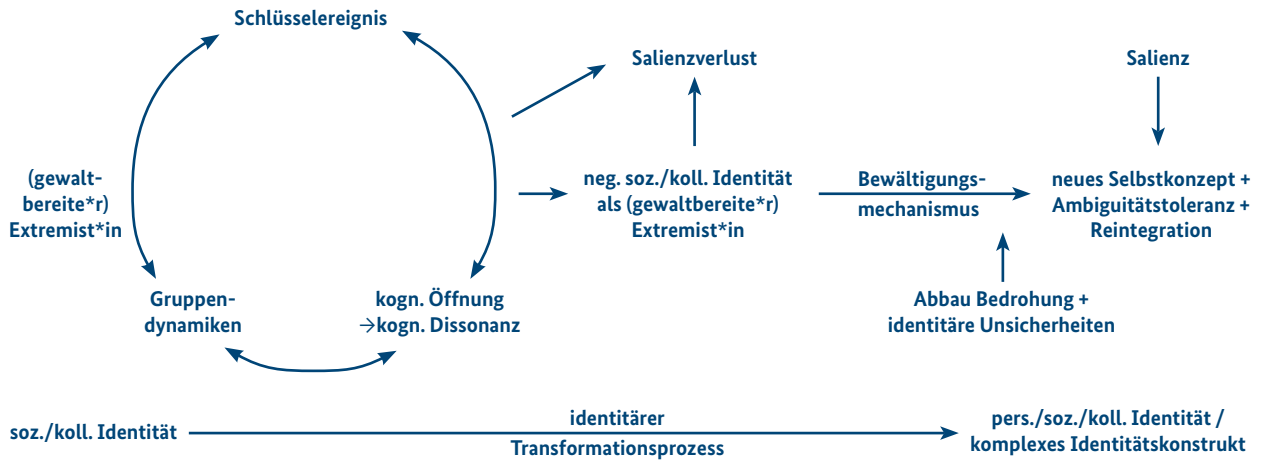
Schlüsselereignis

Salienzverlust

Salienz

(gewaltbereite*r) Extremist*in

neg. soz./koll. Identität als (gewaltbereite*r) Extremist*in

Bewältigungsmechanismus

neues Selbstkonzept + Ambiguitätstoleranz + Reintegration

Gruppendynamiken

kogn. Öffnung →kogn. Dissonanz

Abbau Bedrohung + identitäre Unsicherheiten

soz./koll. Identität

identitärer Transformationsprozess

pers./soz./koll. Identität / komplexes Identitätskonstrukt